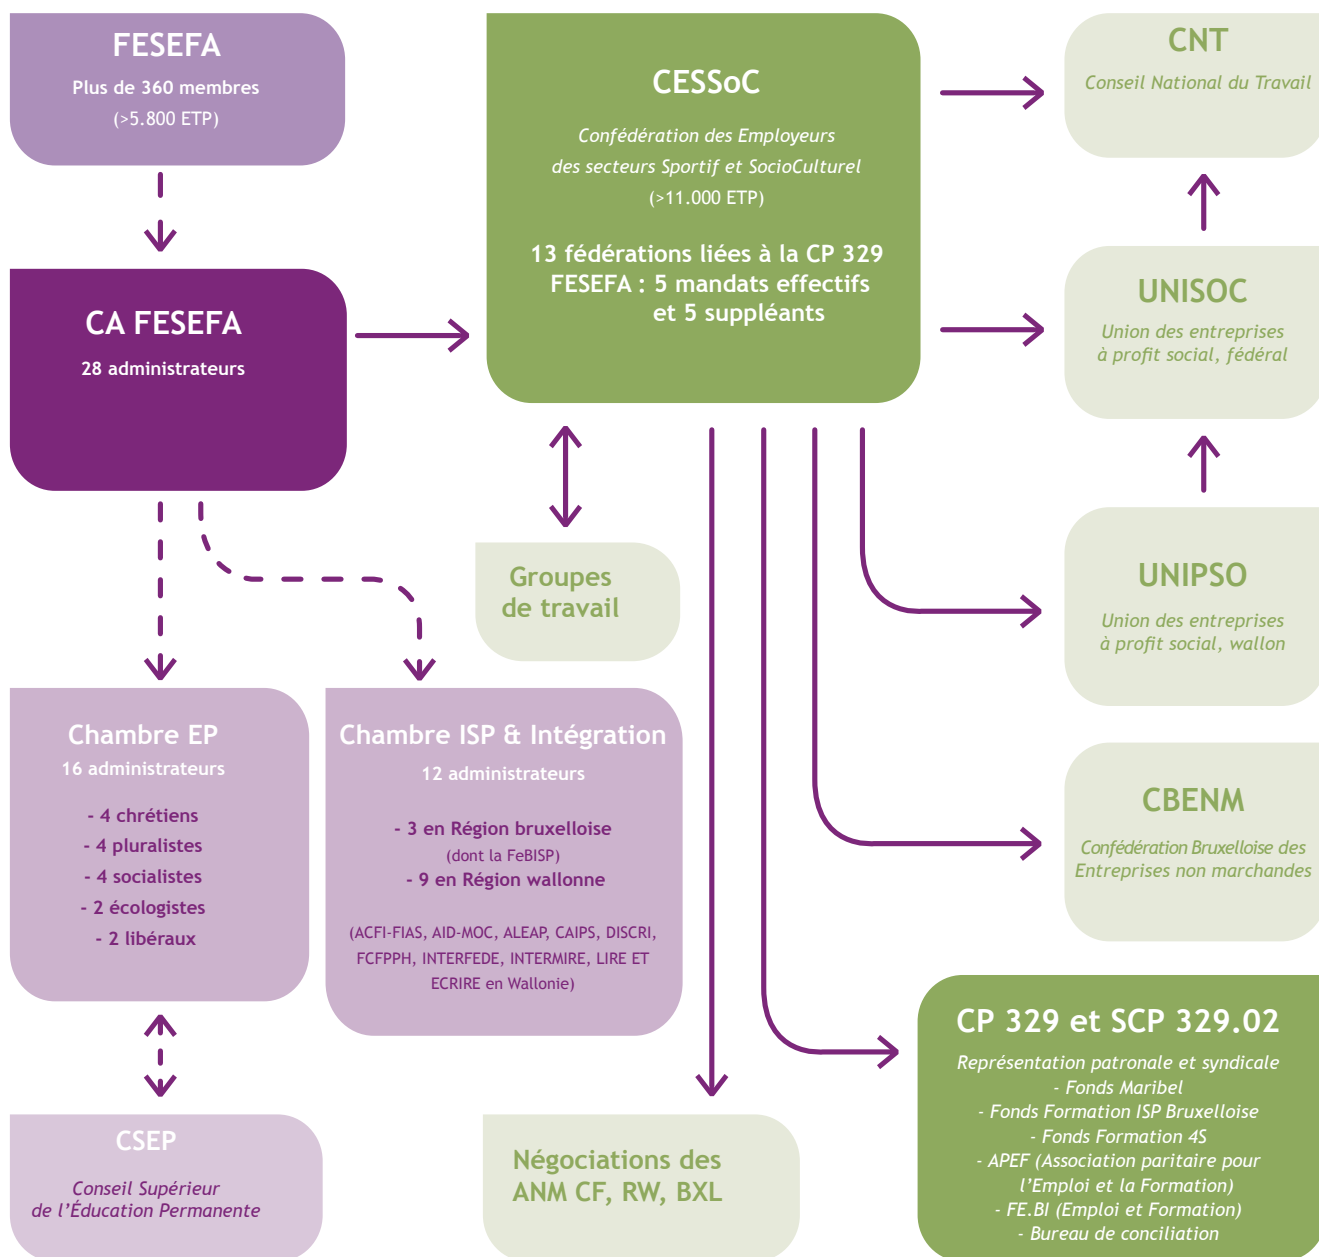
FESEFA
Plus de 360 membres
(>5.800 ETP)

CA FESEFA
28 administrateurs

CESSoC
Confédération des Employeurs des secteurs Sportif et SocioCulturel
(>11.000 ETP)

13 fédérations liées à la CP 329
FESEFA : 5 mandats effectifs et 5 suppléants

CNT
Conseil National du Travail

UNISOC
Union des entreprises à profit social, fédéral

UNIPSO
Union des entreprises à profit social, wallon

CBENM
Confédération Bruxelloise des Entreprises non marchandes

Groupes de travail

Chambre EP
16 administrateurs
- 4 chrétiens
- 4 pluralistes
- 4 socialistes
- 2 écologistes
- 2 libéraux

Chambre ISP & Intégration
12 administrateurs
- 3 en Région bruxelloise
(dont la FeBISP)
- 9 en Région wallonne
(ACFI-FIAS, AID-MOC, ALEAP, CAIPS, DISCRI, FCFPPH, INTERFEDE, INTERMIRE, LIRE ET ECRIRE en Wallonie)

CP 329 et SCP 329.02
Représentation patronale et syndicale
- Fonds Maribel
- Fonds Formation ISP Bruxelloise
- Fonds Formation 4S
- APEF (Association paritaire pour l'Emploi et la Formation)
- FE.BI (Emploi et Formation)
- Bureau de conciliation

CSEP
Conseil Supérieur de l'Éducation Permanente

Négociations des ANM CF, RW, BXL